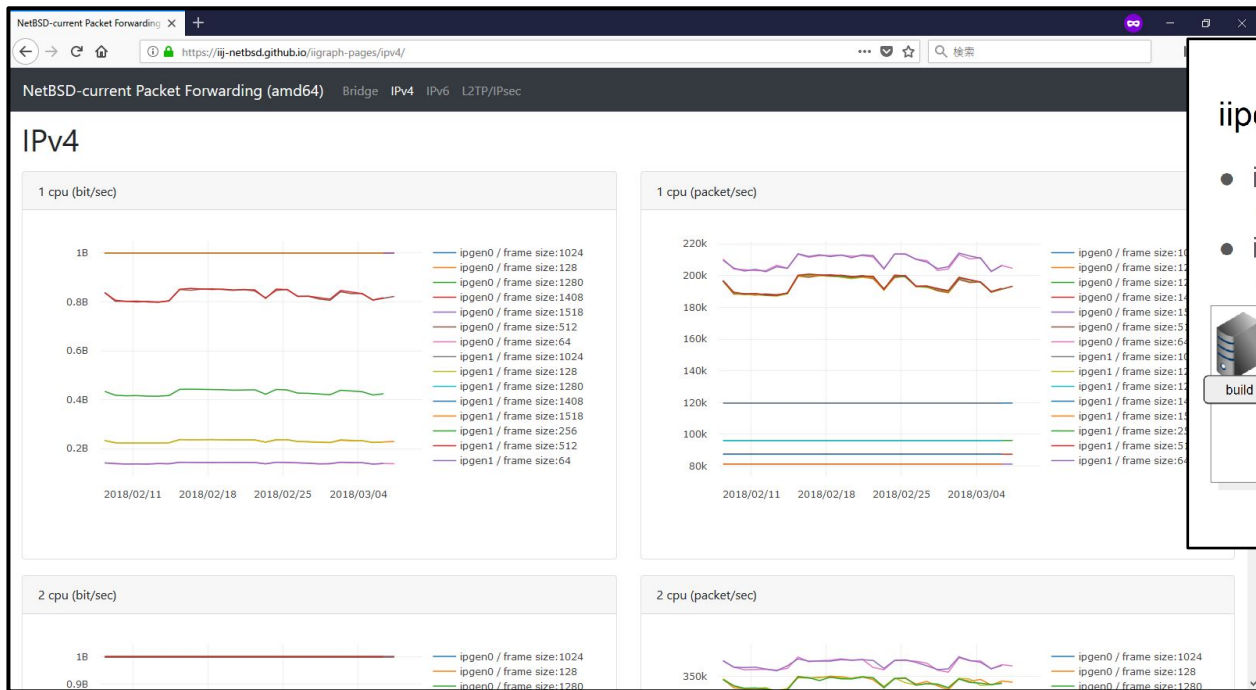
NetBSD-current Packet Forwarding ×

https://iij-netbsd.github.io/iigraph-pages/ipv4/

検索

NetBSD-current Packet Forwarding (amd64) Bridge IPv4 IPv6 L2TP/IPsec

IPv4

1 cpu (bit/sec)

1B
0.8B
0.6B
0.4B
0.2B

2018/02/11 2018/02/18 2018/02/25 2018/03/04

ipgen0 / frame size:1024
ipgen0 / frame size:128
ipgen0 / frame size:1280
ipgen0 / frame size:1408
ipgen0 / frame size:1518
ipgen0 / frame size:512
ipgen0 / frame size:64
ipgen1 / frame size:1024
ipgen1 / frame size:128
ipgen1 / frame size:1280
ipgen1 / frame size:1408
ipgen1 / frame size:1518
ipgen1 / frame size:256
ipgen1 / frame size:512
ipgen1 / frame size:64

1 cpu (packet/sec)

220k
200k
180k
160k
140k
120k
100k
80k

2018/02/11 2018/02/18 2018/02/25 2018/03/04

ipgen0 / frame size:10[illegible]
ipgen0 / frame size:12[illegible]
ipgen0 / frame size:12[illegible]
ipgen0 / frame size:14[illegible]
ipgen0 / frame size:15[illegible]
ipgen0 / frame size:51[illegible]
ipgen0 / frame size:64
ipgen1 / frame size:10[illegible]
ipgen1 / frame size:12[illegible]
ipgen1 / frame size:12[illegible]
ipgen1 / frame size:14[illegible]
ipgen1 / frame size:15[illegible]
ipgen1 / frame size:25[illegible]
ipgen1 / frame size:51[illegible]
ipgen1 / frame size:64

iip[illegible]

i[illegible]

i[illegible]

build

2 cpu (bit/sec)

1B
0.9B

ipgen0 / frame size:1024
ipgen0 / frame size:128
ipgen0 / frame size:1280

2 cpu (packet/sec)

350k

ipgen0 / frame size:1024
ipgen0 / frame size:128
ipgen0 / frame size:1280